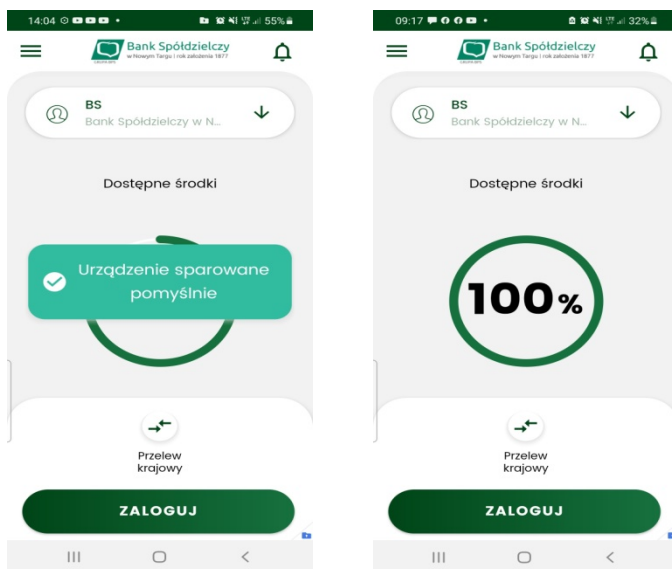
14:04 55%

Bank Spółdzielczy
w Nowym Targu | rok założenia 1877

BS
Bank Spółdzielczy w N...

Dostępne środki

Urządzenie sparowane pomyślnie

Przelew krajowy

ZALOGUJ

09:17 32%

Bank Spółdzielczy
w Nowym Targu | rok założenia 1877

BS
Bank Spółdzielczy w N...

Dostępne środki

100%

Przelew krajowy

ZALOGUJ